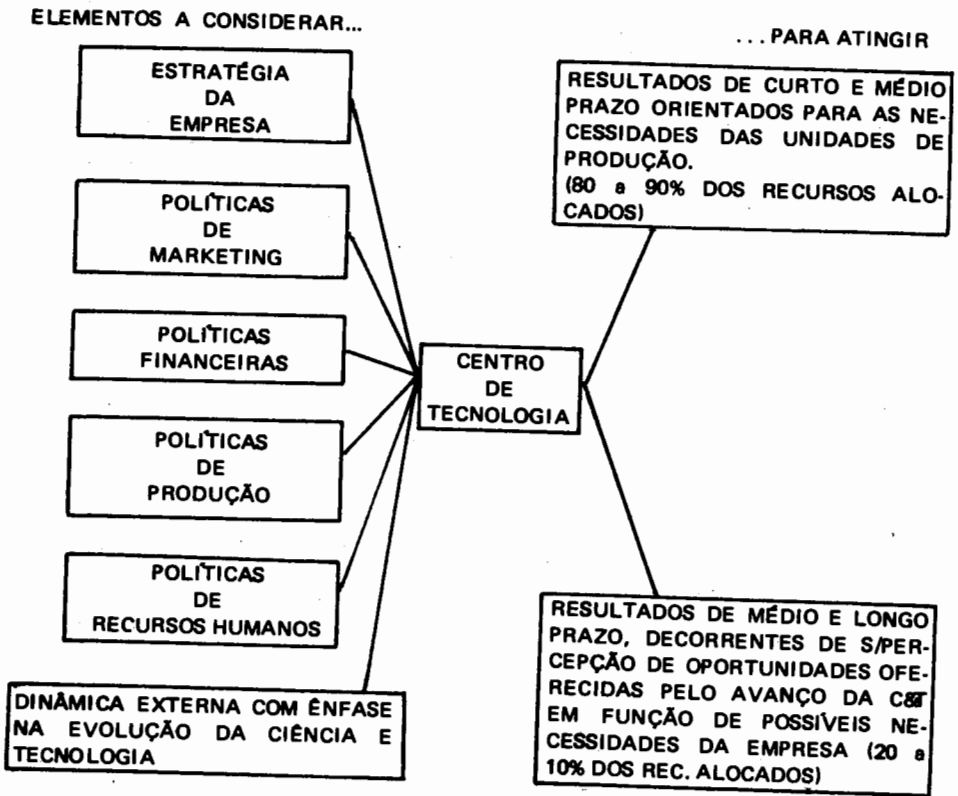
ELEMENTOS A CONSIDERAR...

...PARA ATINGIR

ESTRATÉGIA DA EMPRESA

POLÍTICAS DE MARKETING

POLÍTICAS FINANCEIRAS

POLÍTICAS DE PRODUÇÃO

POLÍTICAS DE RECURSOS HUMANOS

DINÂMICA EXTERNA COM ÊNFASE NA EVOLUÇÃO DA CIÊNCIA E TECNOLOGIA

CENTRO DE TECNOLOGIA

RESULTADOS DE CURTO E MÉDIO PRAZO ORIENTADOS PARA AS NECESSIDADES DAS UNIDADES DE PRODUÇÃO. (80 a 90% DOS RECURSOS ALOCADOS)

RESULTADOS DE MÉDIO E LONGO PRAZO, DECORRENTES DE S/PERCEPÇÃO DE OPORTUNIDADES OFERECIDAS PELO AVANÇO DA C&T EM FUNÇÃO DE POSSÍVEIS NECESSIDADES DA EMPRESA (20 a 10% DOS REC. ALOCADOS)